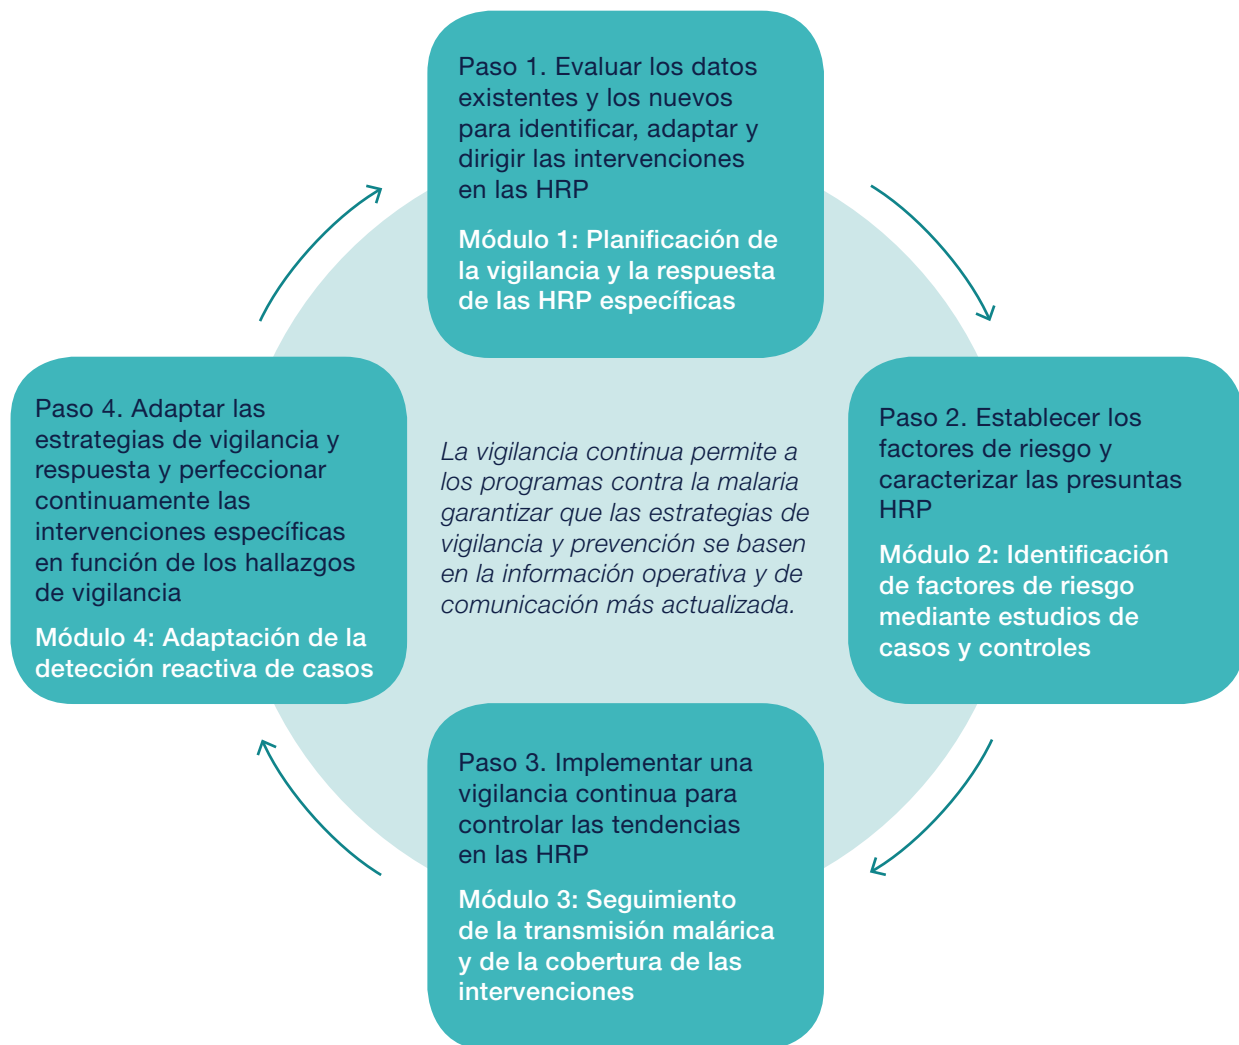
Paso 1. Evaluar los datos existentes y los nuevos para identificar, adaptar y dirigir las intervenciones en las HRP

Módulo 1: Planificación de la vigilancia y la respuesta de las HRP específicas

Paso 4. Adaptar las estrategias de vigilancia y respuesta y perfeccionar continuamente las intervenciones específicas en función de los hallazgos de vigilancia

Módulo 4: Adaptación de la detección reactiva de casos

La vigilancia continua permite a los programas contra la malaria garantizar que las estrategias de vigilancia y prevención se basen en la información operativa y de comunicación más actualizada.

Paso 2. Establecer los factores de riesgo y caracterizar las presuntas HRP

Módulo 2: Identificación de factores de riesgo mediante estudios de casos y controles

Paso 3. Implementar una vigilancia continua para controlar las tendencias en las HRP

Módulo 3: Seguimiento de la transmisión malárica y de la cobertura de las intervenciones